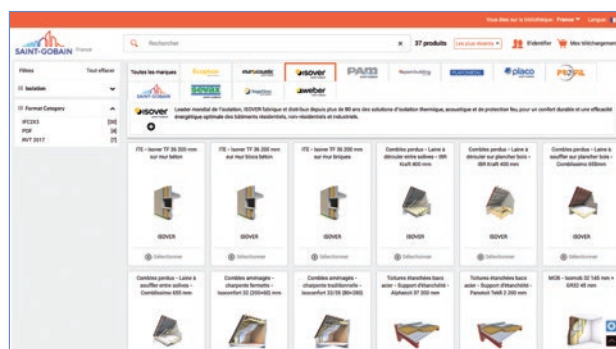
Vous êtes sur la bibliothèque: France ▾ Langue:

SAINT-GOBAIN France

Rechercher

× 37 produits Les plus récents ▾ S'identifier Mes téléchargements

Filtres Tout effacer

Isolation

Format Category

IFC2X3 [30]
PDF [4]
RVT 2017 [7]

Toutes les marques Ecophon eurocoustic isover PAM PLATINUM placo PRB

SAINT-GOBAIN SEVAX weber

isover Leader mondial de l'isolation, ISOVER fabrique et distribue depuis plus de 80 ans des solutions d'isolation thermique, acoustique et de protection feu pour un confort durable et une efficacité énergétique optimale des bâtiments résidentiels, non-résidentiels et industriels.

ITE - Isover TF 36 200 mm sur mur béton
ISOVER
Sélectionner

ITE - Isover TF 36 200 mm sur mur blocs béton
ISOVER
Sélectionner

ITE - Isover TF 36 200 mm sur mur briques
ISOVER
Sélectionner

Combles perdus - Laine à dérouler entre solives - IBR Kraft 400 mm
ISOVER
Sélectionner

Combles perdus - Laine à dérouler sur plancher bois - IBR Kraft 400 mm
ISOVER
Sélectionner

Combles perdus - Laine à souffler sur plancher bois - Comblissimo 655mm
ISOVER
Sélectionner

Combles perdus - Laine à souffler entre solives - Comblissimo 655 mm

Combles aménagés - charpente fermette - Isoconfort 32 (200+60) mm

Combles aménagés - charpente traditionnelle - Isoconfort 35 (80+200)

Toitures étanchées bacs acier - Support d'étanchéité - Alphatoit 37 200 mm

Toitures étanchées bacs acier - Support d'étanchéité - Panotoit TeMi 2 200 mm

MOB - Isomob 32 145 mm + GR32 45 mm